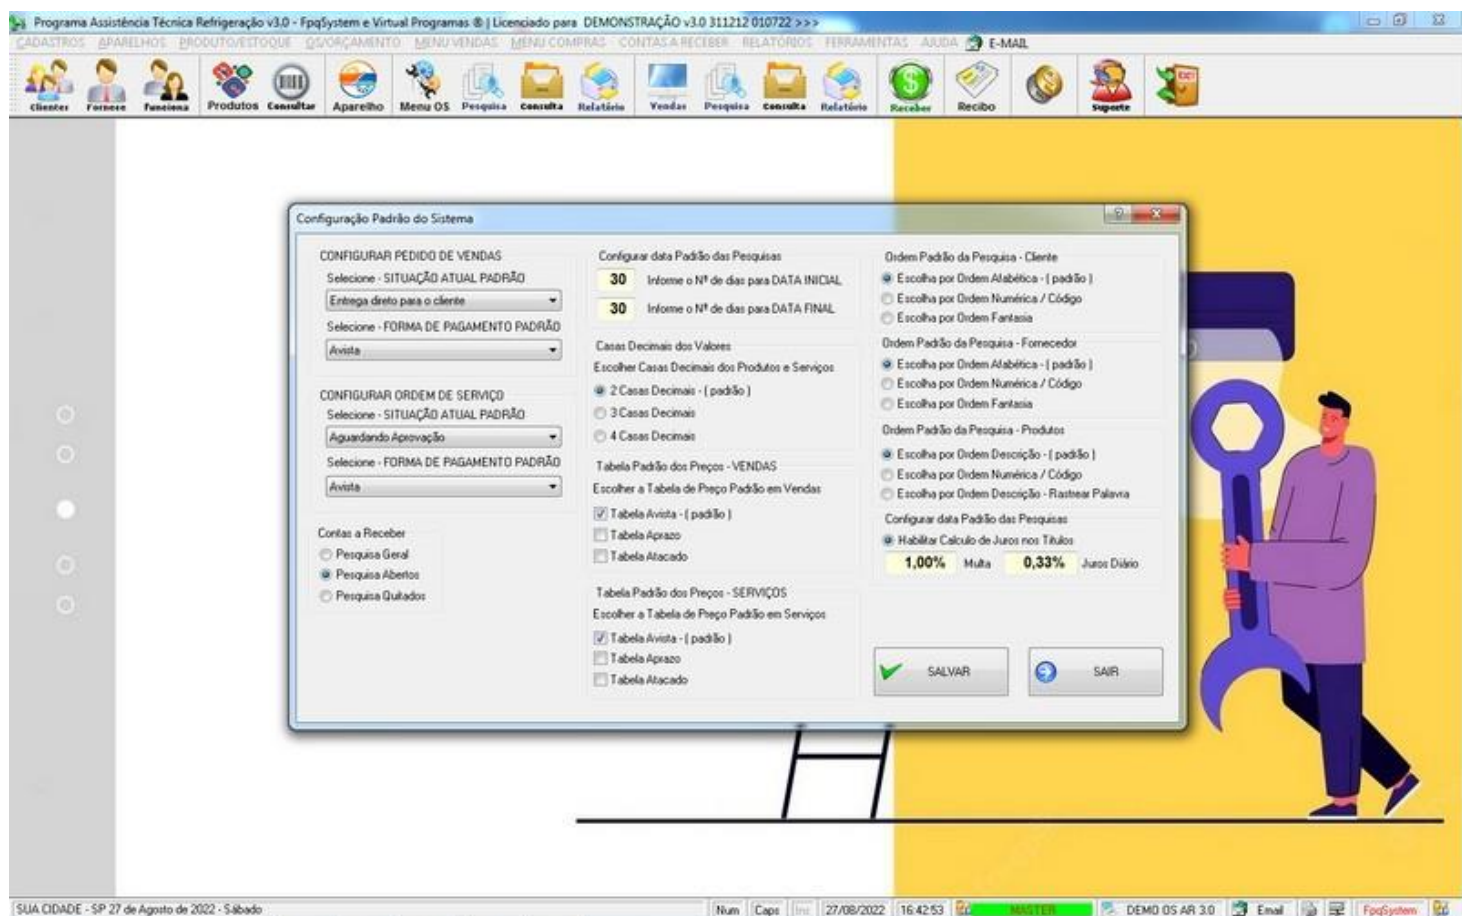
Programa Assistência Técnica Refrigeração v3.0 - FpqSystem e Virtual Programas ® | Licenciado para DEMONSTRAÇÃO v3.0 311212 010722 >>>

CADASTROS APARELHOS PRODUTO/ESTOQUE OS/ORÇAMENTO MENU VENDAS MENU COMPRAS CONTAS A RECEBER RELATÓRIOS FERRAMENTAS AJUDA E-MAIL

Clientes Fornece Funciona Produtos Consultar Aparelho Menu OS Pesquisa Consulta Relatório Vendas Pesquisa Consulta Relatório Receber Recibo Suporte

Configuração Padrão do Sistema

CONFIGURAR PEDIDO DE VENDAS
Selecione - SITUAÇÃO ATUAL PADRÃO
Entrega direto para o cliente
Selecione - FORMA DE PAGAMENTO PADRÃO
Avista

CONFIGURAR ORDEM DE SERVIÇO
Selecione - SITUAÇÃO ATUAL PADRÃO
Aguardando Aprovação
Selecione - FORMA DE PAGAMENTO PADRÃO
Avista

Contas a Receber
Pesquisa Geral
Pesquisa Abertos
Pesquisa Quitados

Configurar data Padrão das Pesquisas
30 Informe o Nº de dias para DATA INICIAL
30 Informe o Nº de dias para DATA FINAL

Casas Decimais dos Valores
Escolher Casas Decimais dos Produtos e Serviços
2 Casas Decimais - ( padrão )
3 Casas Decimais
4 Casas Decimais

Tabela Padrão dos Preços - VENDAS
Escolher a Tabela de Preço Padrão em Vendas
Tabela Avista - ( padrão )
Tabela Aprazo
Tabela Atacado

Tabela Padrão dos Preços - SERVIÇOS
Escolher a Tabela de Preço Padrão em Serviços
Tabela Avista - ( padrão )
Tabela Aprazo
Tabela Atacado

Ordem Padrão da Pesquisa - Cliente
Escolha por Ordem Alabética - ( padrão )
Escolha por Ordem Numérica / Código
Escolha por Ordem Fantasia

Ordem Padrão da Pesquisa - Fornecedor
Escolha por Ordem Alabética - ( padrão )
Escolha por Ordem Numérica / Código
Escolha por Ordem Fantasia

Ordem Padrão da Pesquisa - Produtos
Escolha por Ordem Descrição - ( padrão )
Escolha por Ordem Numérica / Código
Escolha por Ordem Descrição - Rastrear Palavra

Configurar data Padrão das Pesquisas
Habilitar Calculo de Juros nos Títulos
1,00% Multa 0,33% Juros Diário

SALVAR SAIR

SUA CIDADE - SP 27 de Agosto de 2022 - Sábado
Num Caps Ins 27/08/2022 16:42:53 MASTER DEMO OS AR 3.0 Email FpqSystem